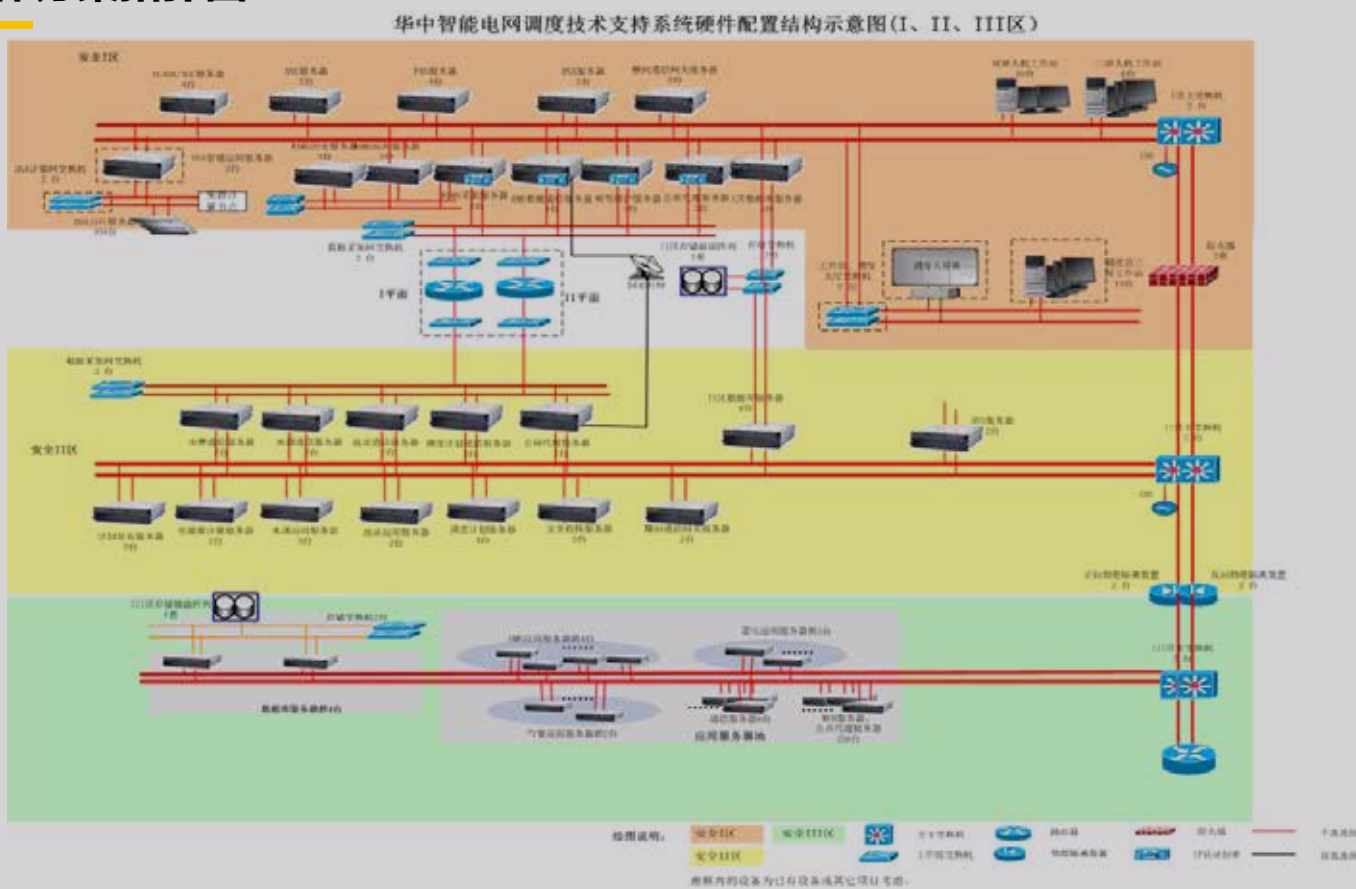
华中智能电网调度技术支持系统硬件配置结构示意图(I、II、III区)

安全I区

安全II区

I平面

II平面

绘图说明:

安全I区

安全II区

安全III区

应用服务器池

数据库服务器群

图框内的设备为已有设备或其它项目实施。